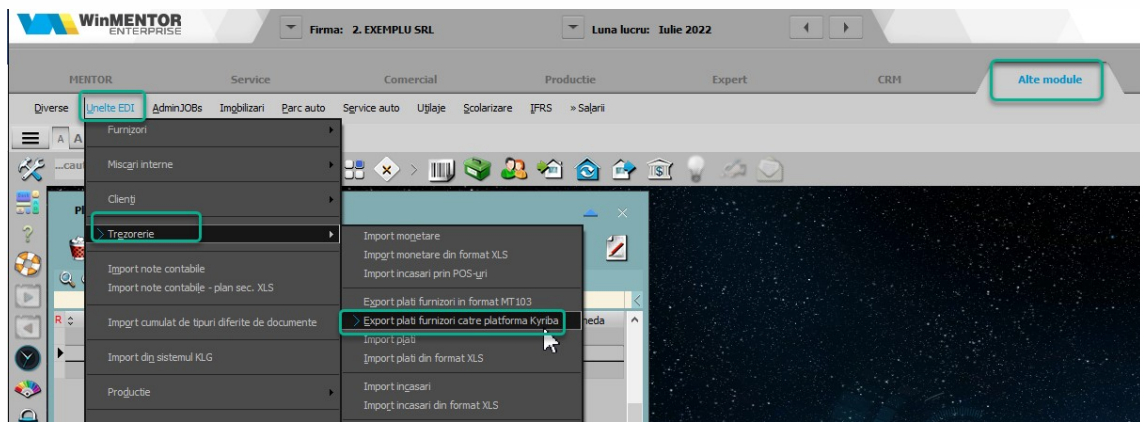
WinMENTOR ENTERPRISE

Firma: 2. EXEMPLU SRL

Luna lucru: Iulie 2022

MENTOR
Service
Comercial
Productie
Expert
CRM
Alte module

Diverse
Unelte EDI
AdminJOBs
Imobilizari
Parc auto
Service auto
Utilaje
Scolarizare
IFRS
» Salarii

Furnizori
Miscari interne
Clienti
Trezorerie
Import note contabile
Import note contabile - plan sec. XLS
Import cumulat de tipuri diferite de documente
Import din sistemul KLG
Productie

Import monetare
Import monetare din format XLS
Import incasari prin POS-uri
Export plati furnizori in format MT103
Export plati furnizori catre platforma Kyriba
Import plati
Import plati din format XLS
Import incasari
Import incasari din format XLS

...cau
Pl
R
neda